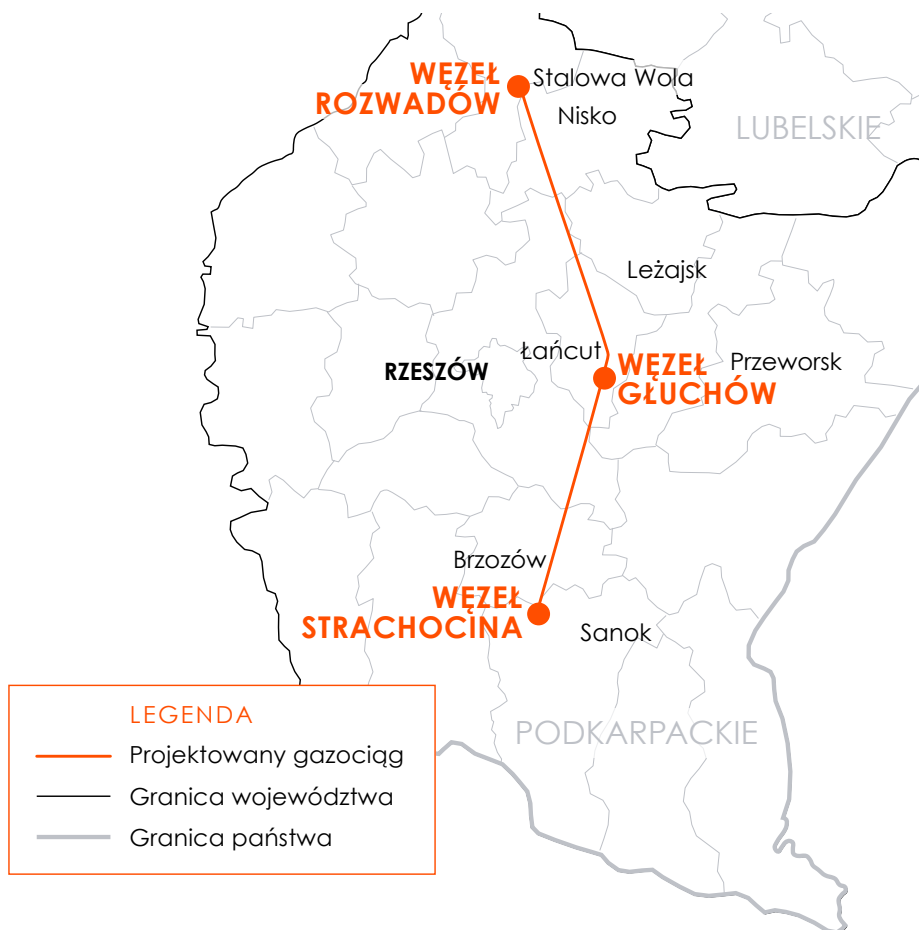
WĘZEŁ ROZWADÓW
Stalowa Wola
Nisko
LUBELSKIE
Leżajsk
Łańcut
WĘZEŁ GŁUCHÓW
Przeworsk
RZESZÓW
Brzozów
WĘZEŁ STRACHOCINA
Sanok
PODKARPACKIE

LEGENDA
Projektowany gazociąg
Granica województwa
Granica państwa